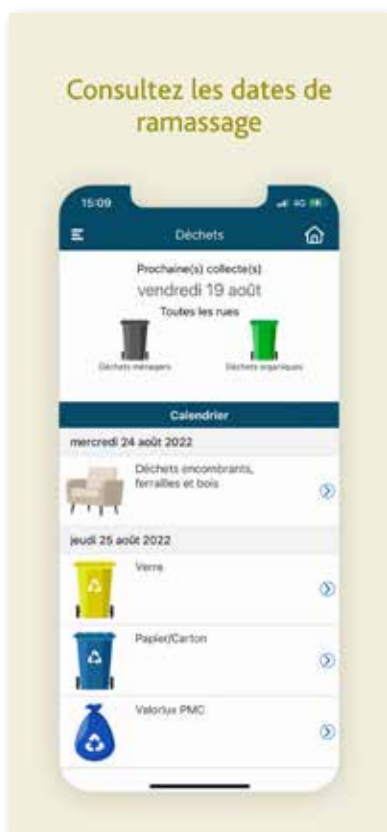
Consultez les dates de ramassage

15:09

4G

Déchets

Prochaine(s) collecte(s)

vendredi 19 août

Toutes les rues

Déchets ménagers

Déchets organiques

Calendrier

mercredi 24 août 2022

Déchets encombrants, ferrailles et bois

jeudi 25 août 2022

Verre

Papier/Carton

Valorlux PMC